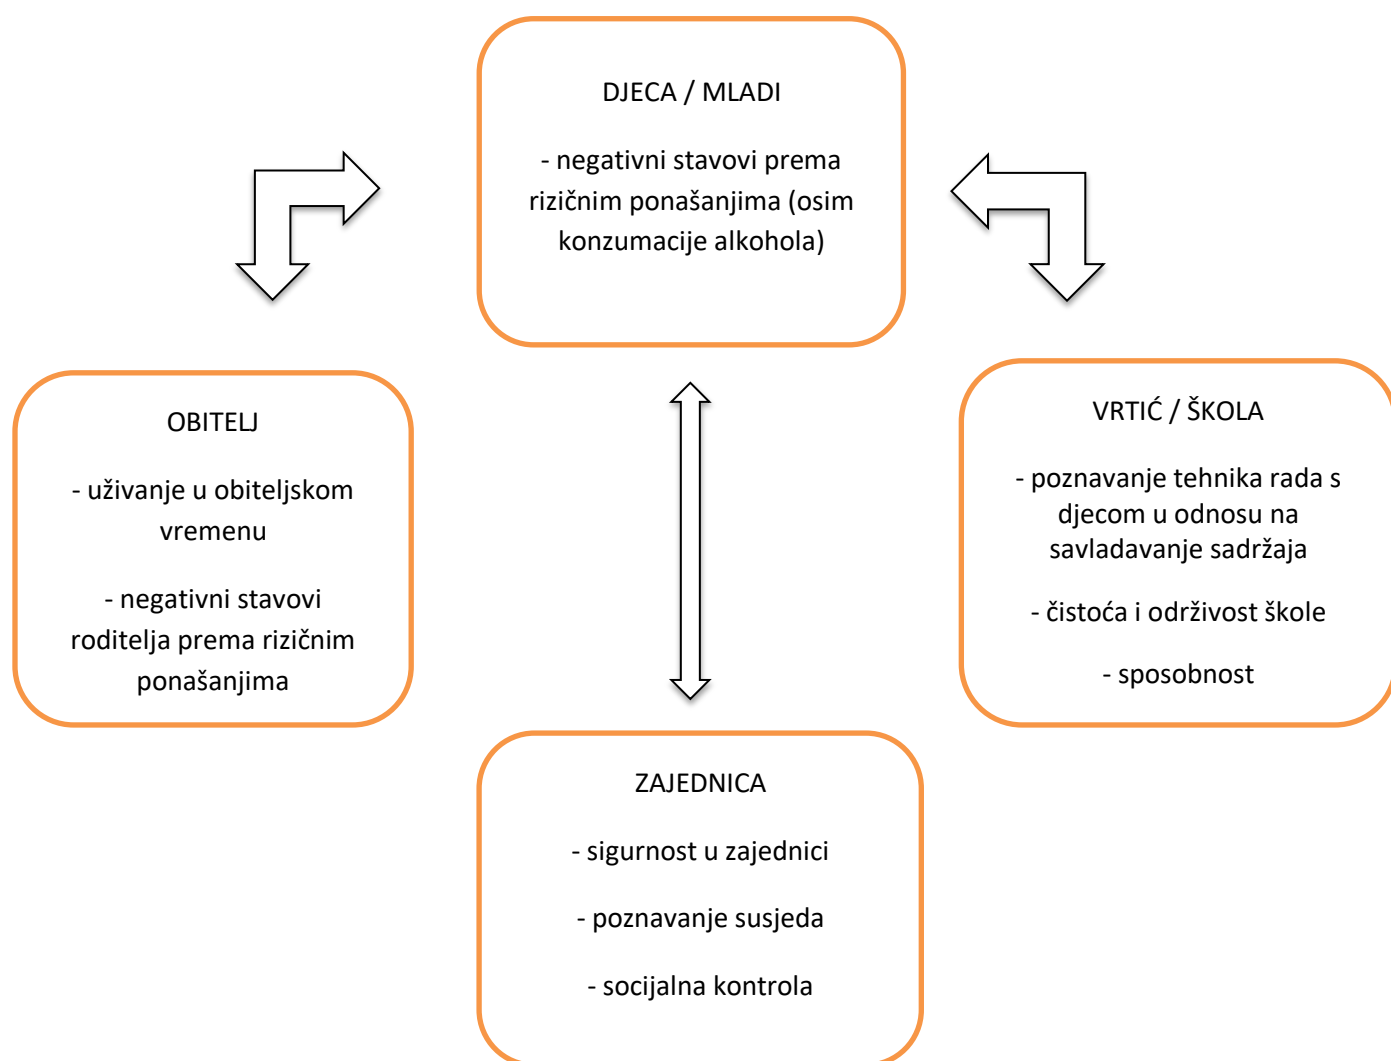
DJECA / MLADI

- negativni stavovi prema rizičnim ponašanjima (osim konzumacije alkohola)

OBITELJ

- uživanje u obiteljskom vremenu

- negativni stavovi roditelja prema rizičnim ponašanjima

VRTIĆ / ŠKOLA

- poznavanje tehnika rada s djecom u odnosu na savladavanje sadržaja

- čistoća i održivost škole

- sposobnost

ZAJEDNICA

- sigurnost u zajednici

- poznavanje susjeda

- socijalna kontrola